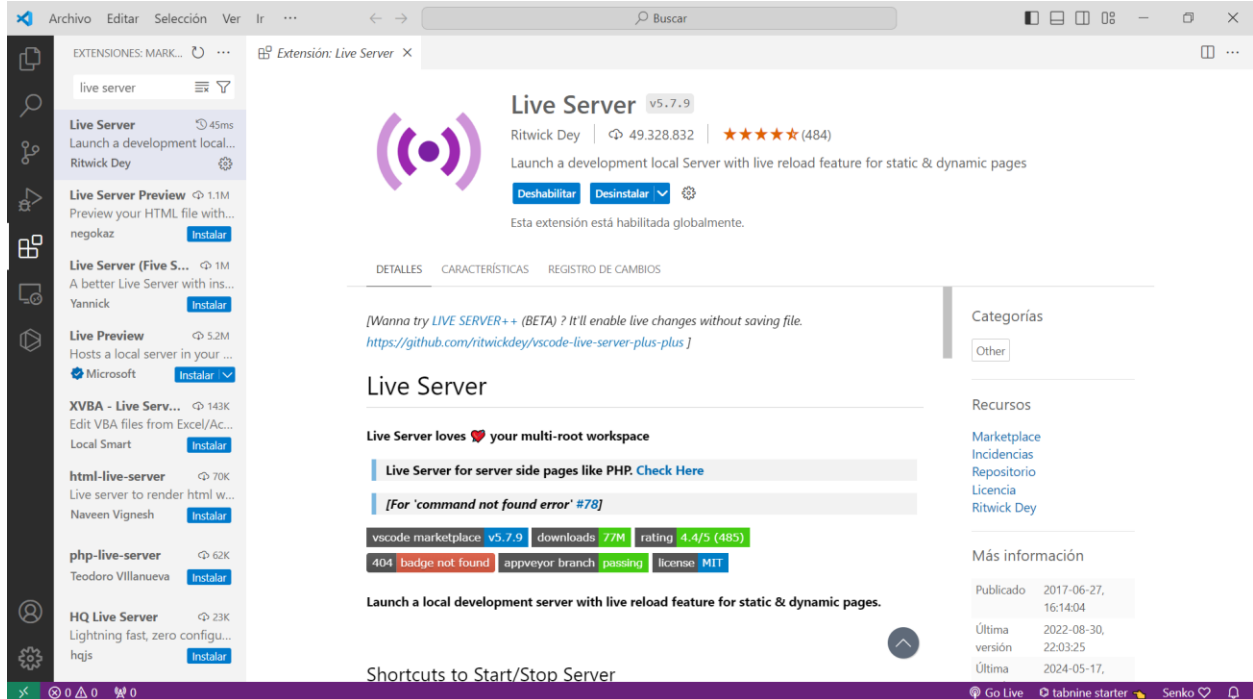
Archivo Editar Selección Ver Ir ···

Buscar

EXTENSIONES: MARK... ···

live server

Live Server 45ms
Launch a development local...
Ritwick Dey

Live Server Preview 1.1M
Preview your HTML file with...
negokaz Instalar

Live Server (Five S... 1M
A better Live Server with ins...
Yannick Instalar

Live Preview 5.2M
Hosts a local server in your ...
Microsoft Instalar

XVBA - Live Serv... 143K
Edit VBA files from Excel/Ac...
Local Smart Instalar

html-live-server 70K
Live server to render html w...
Naveen Vignesh Instalar

php-live-server 62K
Teodoro VIllanueva Instalar

HQ Live Server 23K
Lightning fast, zero configu...
hqjs Instalar

Extensión: Live Server ×

Live Server v5.7.9
Ritwick Dey | 49.328.832 | ★★★★★ (484)
Launch a development local Server with live reload feature for static & dynamic pages
Deshabilitar Desinstalar
Esta extensión está habilitada globalmente.

DETALLES CARACTERÍSTICAS REGISTRO DE CAMBIOS

[Wanna try LIVE SERVER++ (BETA) ? It'll enable live changes without saving file. https://github.com/ritwickdey/vscode-live-server-plus-plus ]

Live Server

Live Server loves ❤ your multi-root workspace

Live Server for server side pages like PHP. Check Here

[For 'command not found error' #78]

vscode marketplace v5.7.9 downloads 77M rating 4.4/5 (485)
404 badge not found appveyor branch passing license MIT

Launch a local development server with live reload feature for static & dynamic pages.

Shortcuts to Start/Stop Server

Categorías
Other

Recursos
Marketplace
Incidencias
Repositorio
Licencia
Ritwick Dey

Más información
Publicado 2017-06-27, 16:14:04
Última versión 2022-08-30, 22:03:25
Última 2024-05-17,

⊗0 ⚠0 ⚡0 Go Live tabnine starter Senko